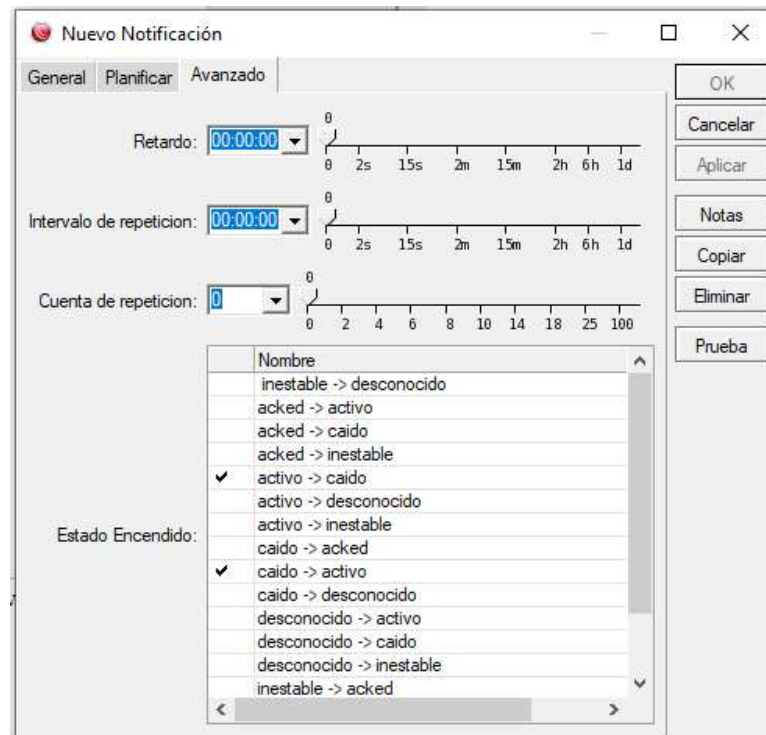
Nuevo Notificación

General Planificar Avanzado

OK
Cancelar
Aplicar
Notas
Copiar
Eliminar
Prueba

Retardo: 00:00:00
0
0 2s 15s 2m 15m 2h 6h 1d

Intervalo de repeticion: 00:00:00
0
0 2s 15s 2m 15m 2h 6h 1d

Cuenta de repeticion: 0
0
0 2 4 6 8 10 14 18 25 100

Estado Encendido:

| | Nombre |
|---|---|
| | inestable -> desconocido |
| | acked -> activo |
| | acked -> caido |
| | acked -> inestable |
| ✔ | activo -> caido |
| | activo -> desconocido |
| | activo -> inestable |
| | caido -> acked |
| ✔ | caido -> activo |
| | caido -> desconocido |
| | desconocido -> activo |
| | desconocido -> caido |
| | desconocido -> inestable |
| | inestable -> acked |